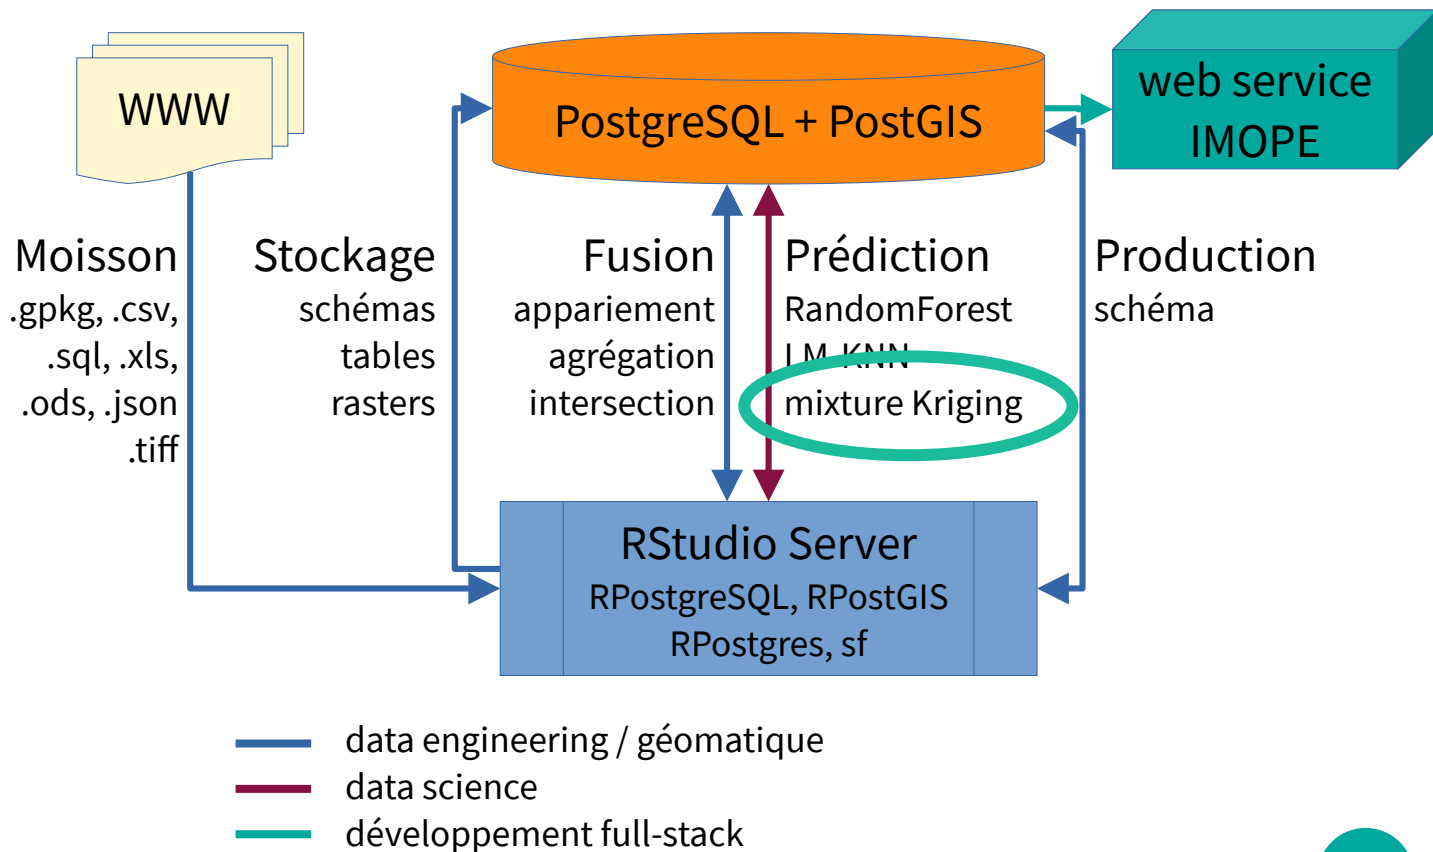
WWW

PostgreSQL + PostGIS

web service IMOPE

Moisson
.gpkg, .csv,
.sql, .xls,
.ods, .json
.tiff

Stockage
schémas
tables
rasters

Fusion
appariement
agrégation
intersection

Prédiction
RandomForest
LM, KNN
mixture Kriging

Production
schéma

RStudio Server
RPostgreSQL, RPostGIS
RPostgres, sf

data engineering / géomatique
data science
développement full-stack